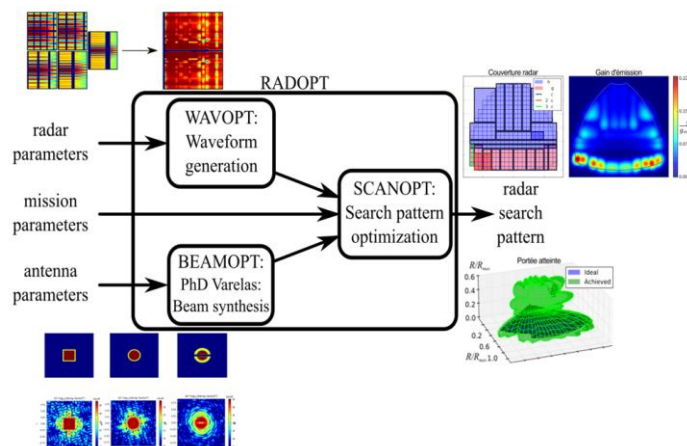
RADOPT

radar parameters

mission parameters

antenna parameters

WAVOPT: Waveform generation

SCANOPT: Search pattern optimization

BEAMOPT: PhD Varelas: Beam synthesis

radar search pattern

Couverture radar

Gain d'émission

Portée atteinte

Ideal
Achieved

$R/R_{max}$
0.6
0.4
0.2
0.0
0.2
0.6
$R/R_{max}$ 1.0